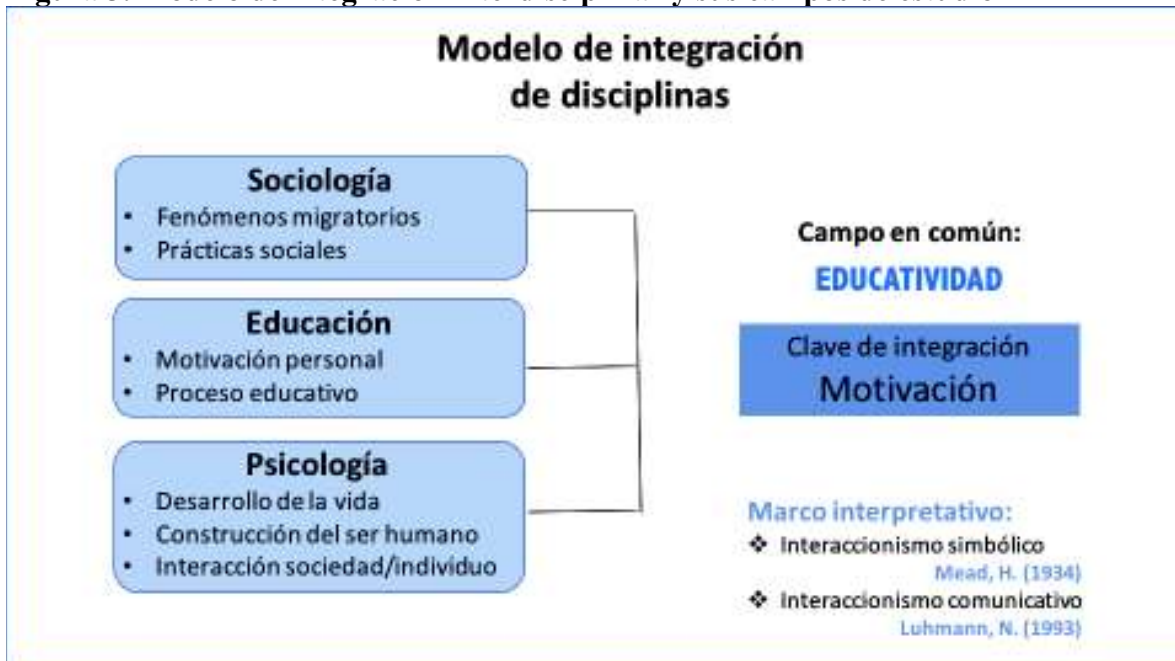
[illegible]

Modelo de integración de disciplinas

Sociología
• Fenómenos migratorios
• Prácticas sociales

Educación
• Motivación personal
• Proceso educativo

Psicología
• Desarrollo de la vida
• Construcción del ser humano
• Interacción sociedad/individuo

Campo en común:
EDUCATIVIDAD

Clave de integración
Motivación

Marco interpretativo:
❖ Interaccionismo simbólico
Mead, H. (1934)
❖ Interaccionismo comunicativo
Luhmann, N. (1993)